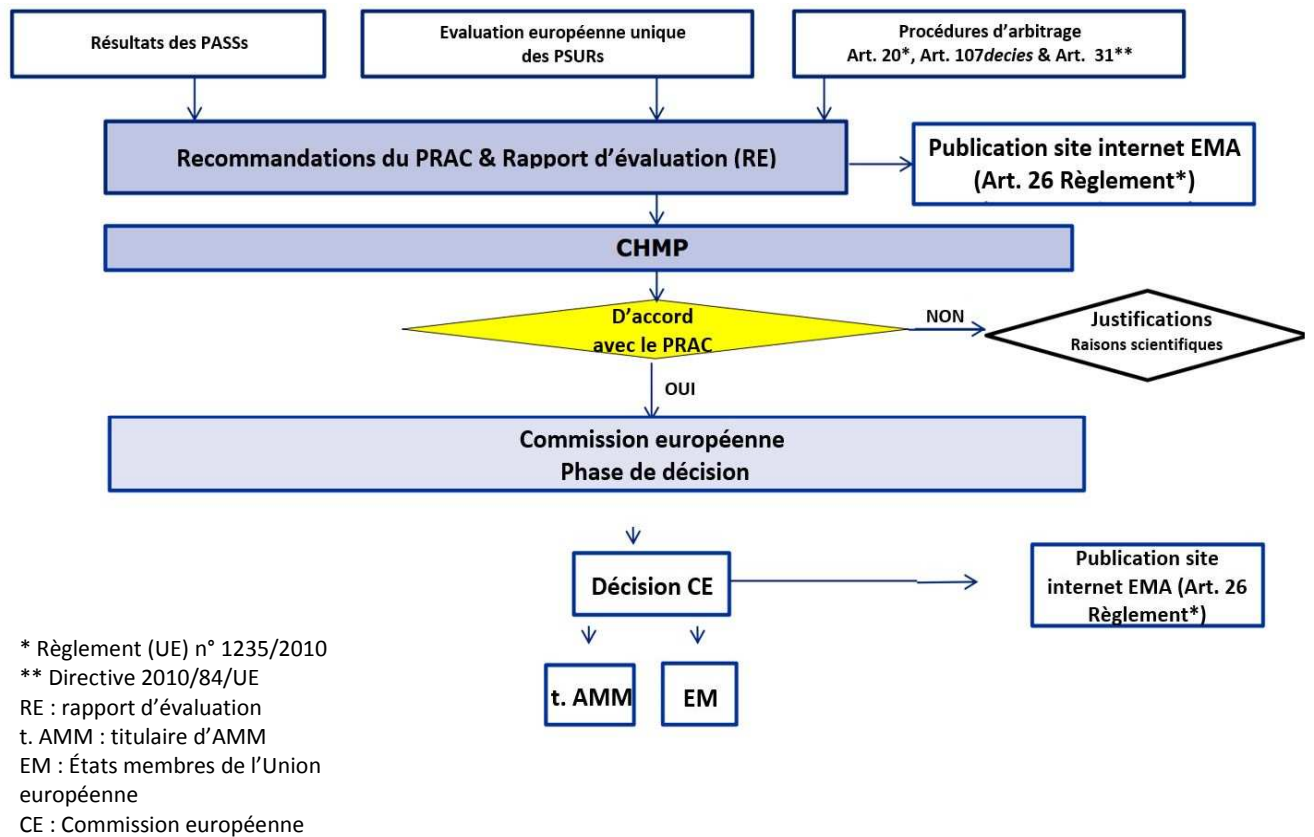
Résultats des PASSs

Evaluation européenne unique des PSURs

Procédures d'arbitrage Art. 20*, Art. 107decies & Art. 31**

Recommandations du PRAC & Rapport d'évaluation (RE)

Publication site internet EMA (Art. 26 Règlement*)

CHMP

D'accord avec le PRAC

NON

Justifications Raisons scientifiques

OUI

Commission européenne Phase de décision

Décision CE

Publication site internet EMA (Art. 26 Règlement*)

t. AMM

EM

* Règlement (UE) n° 1235/2010
** Directive 2010/84/UE
RE : rapport d'évaluation
t. AMM : titulaire d'AMM
EM : États membres de l'Union européenne
CE : Commission européenne